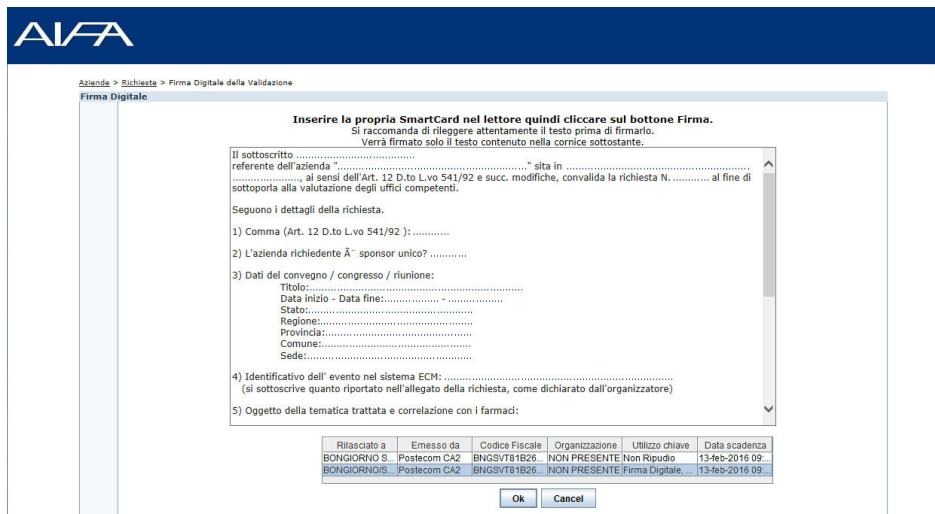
AIFA

Aziende > Richieste > Firma Digitale della Validazione

Firma Digitale

Inserire la propria SmartCard nel lettore quindi cliccare sul bottone Firma.
Si raccomanda di rileggere attentamente il testo prima di firmarlo.
Verrà firmato solo il testo contenuto nella cornice sottostante.

Il sottoscritto ......................................
referente dell'azienda "............................................................" sita in ............................................................ ......................, ai sensi dell'Art. 12 D.to L.vo 541/92 e succ. modifiche, convalida la richiesta N. ............ al fine di sottoporla alla valutazione degli uffici competenti.

Seguono i dettagli della richiesta.

1) Comma (Art. 12 D.to L.vo 541/92 ): ............

2) L'azienda richiedente Ã¨ sponsor unico? ............

3) Dati del convegno / congresso / riunione:
Titolo:............................................................
Data inizio - Data fine:.................. - ..................
Stato:..................................................
Regione:..................................................
Provincia:..................................................
Comune:..................................................
Sede:..................................................

4) Identificativo dell' evento nel sistema ECM: ............................................................
(si sottoscrive quanto riportato nell'allegato della richiesta, come dichiarato dall'organizzatore)

5) Oggetto della tematica trattata e correlazione con i farmaci:

| Rilasciato a | Emesso da | Codice Fiscale | Organizzazione | Utilizzo chiave | Data scadenza |
|---|---|---|---|---|---|
| BONGIORNO S... | Postecom CA2 | BNGSVT81B26... | NON PRESENTE | Non Ripudio | 13-feb-2016 09:... |
| BONGIORNO/S... | Postecom CA2 | BNGSVT81B26... | NON PRESENTE | Firma Digitale, ... | 13-feb-2016 09:... |

Ok Cancel